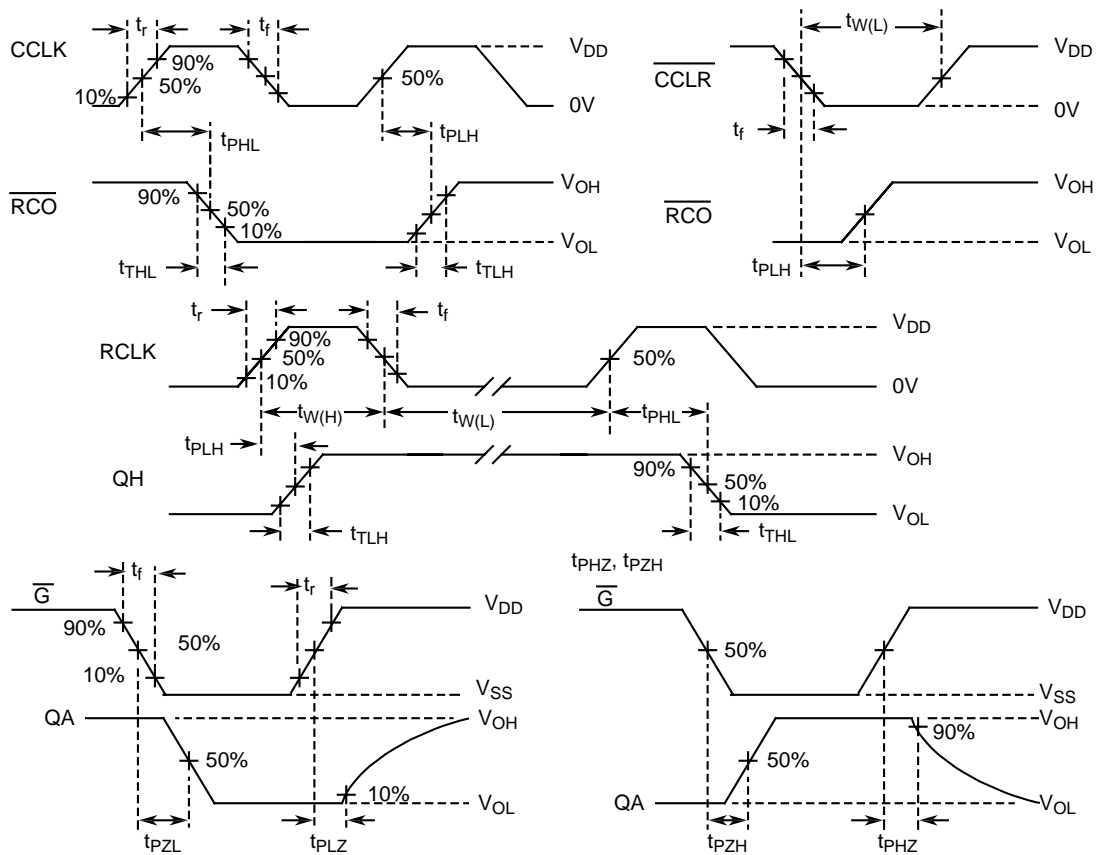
CCLK
$t_r$
$t_f$
90%
50%
10%
50%
$V_{DD}$
0V
$t_{PHL}$
$t_{PLH}$
$\overline{RCO}$
90%
50%
10%
$V_{OH}$
$V_{OL}$
$t_{THL}$
$t_{TLH}$

$t_{W(L)}$
$\overline{CCLR}$
$V_{DD}$
0V
$t_f$
$\overline{RCO}$
$V_{OH}$
$V_{OL}$
$t_{PLH}$

$t_r$
$t_f$
RCLK
90%
50%
10%
50%
$V_{DD}$
0V
$t_{W(H)}$
$t_{W(L)}$
$t_{PHL}$
$t_{PLH}$
QH
$V_{OH}$
90%
50%
10%
$V_{OL}$
$t_{TLH}$
$t_{THL}$

$t_f$
$\overline{G}$
90%
50%
10%
$t_r$
$V_{DD}$
$V_{SS}$
QA
50%
$V_{OH}$
10%
$V_{OL}$
$t_{PZL}$
$t_{PLZ}$

$t_{PHZ}$, $t_{PZH}$
$\overline{G}$
50%
$V_{DD}$
$V_{SS}$
$V_{OH}$
90%
50%
QA
$V_{OL}$
$t_{PZH}$
$t_{PHZ}$